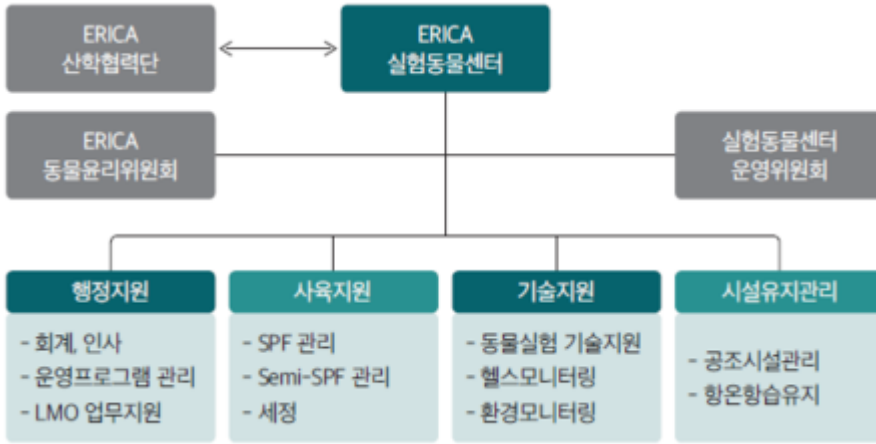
ERICA
산학협력단

ERICA
실험동물센터

ERICA
동물윤리위원회

실험동물센터
운영위원회

행정지원
- 회계, 인사
- 운영프로그램 관리
- LMO 업무지원

사육지원
- SPF 관리
- Semi-SPF 관리
- 세정

기술지원
- 동물실험 기술지원
- 헬스모니터링
- 환경모니터링

시설유지관리
- 공조시설관리
- 항온항습유지